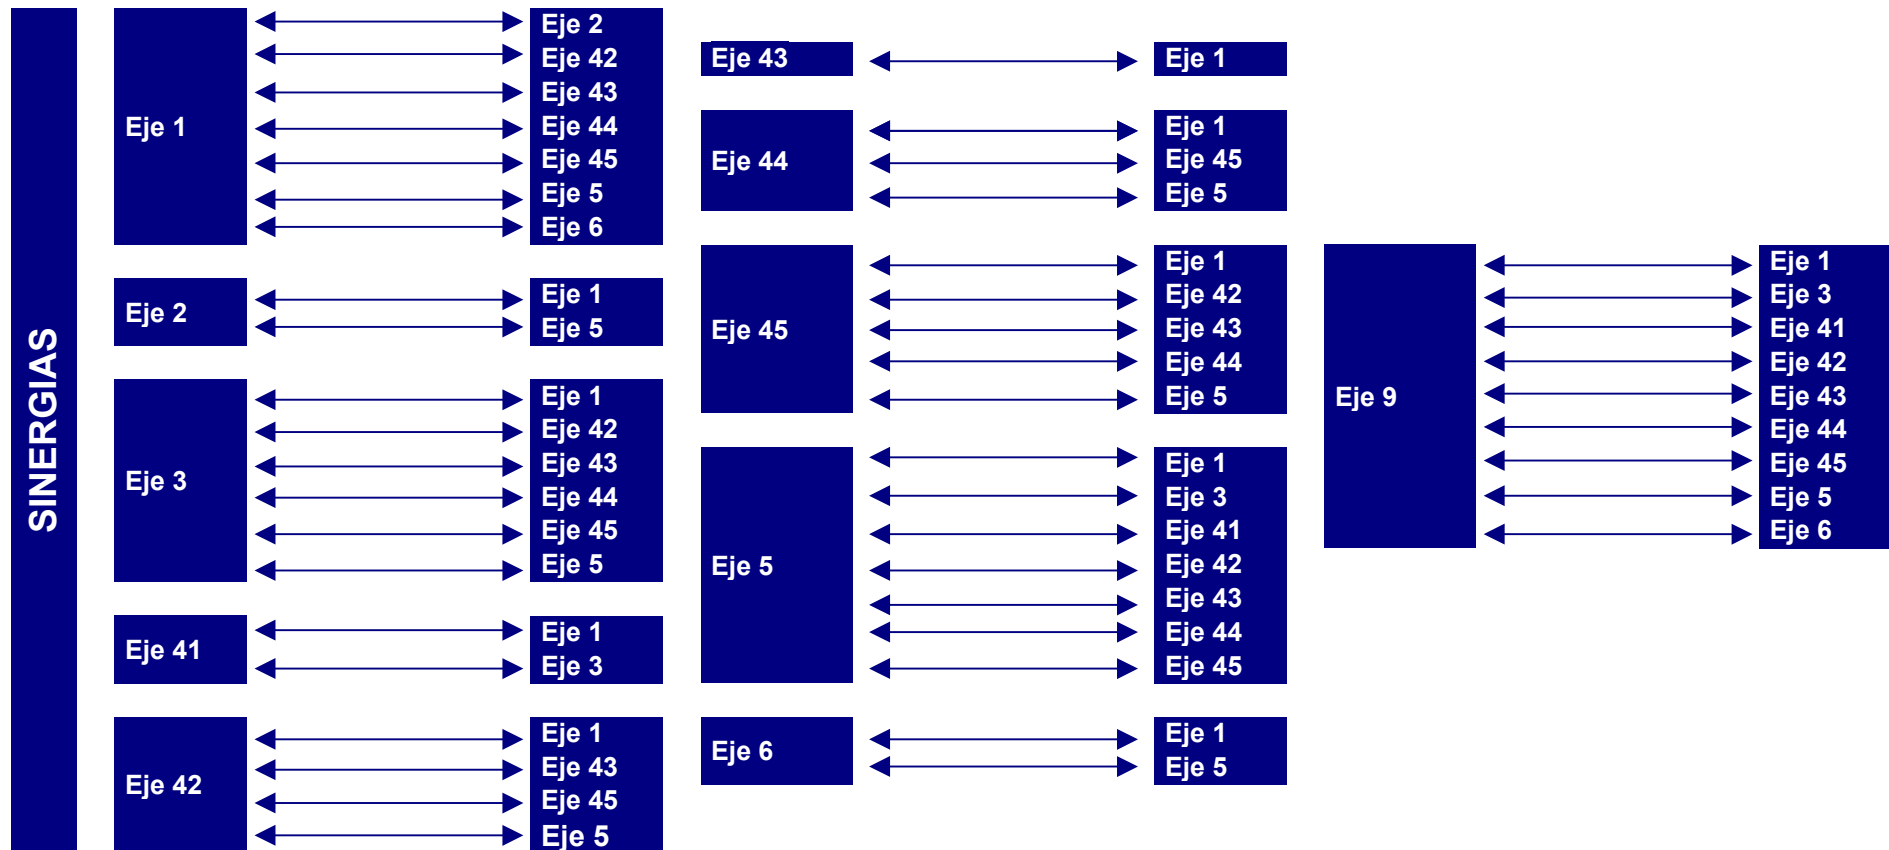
SINERGIAS

Eje 1
Eje 2
Eje 42
Eje 43
Eje 44
Eje 45
Eje 5
Eje 6

Eje 2
Eje 1
Eje 5

Eje 3
Eje 1
Eje 42
Eje 43
Eje 44
Eje 45
Eje 5

Eje 41
Eje 1
Eje 3

Eje 42
Eje 1
Eje 43
Eje 45
Eje 5

Eje 43
Eje 1

Eje 44
Eje 1
Eje 45
Eje 5

Eje 45
Eje 1
Eje 42
Eje 43
Eje 44
Eje 5

Eje 5
Eje 1
Eje 3
Eje 41
Eje 42
Eje 43
Eje 44
Eje 45

Eje 6
Eje 1
Eje 5

Eje 9
Eje 1
Eje 3
Eje 41
Eje 42
Eje 43
Eje 44
Eje 45
Eje 5
Eje 6